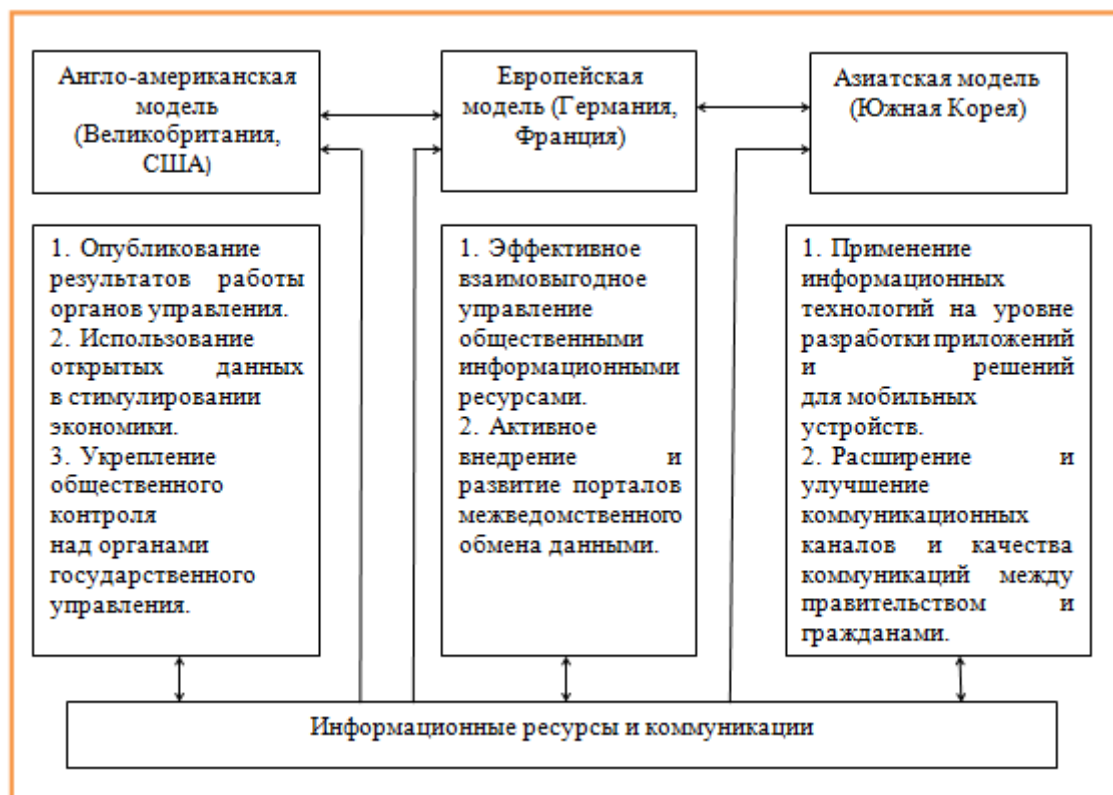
Англо-американская модель (Великобритания, США)

Европейская модель (Германия, Франция)

Азиатская модель (Южная Корея)

1. Опубликование результатов работы органов управления.
2. Использование открытых данных в стимулировании экономики.
3. Укрепление общественного контроля над органами государственного управления.

1. Эффективное взаимовыгодное управление общественными информационными ресурсами.
2. Активное внедрение и развитие порталов межведомственного обмена данными.

1. Применение информационных технологий на уровне разработки приложений и решений для мобильных устройств.
2. Расширение и улучшение коммуникационных каналов и качества коммуникаций между правительством и гражданами.

Информационные ресурсы и коммуникации